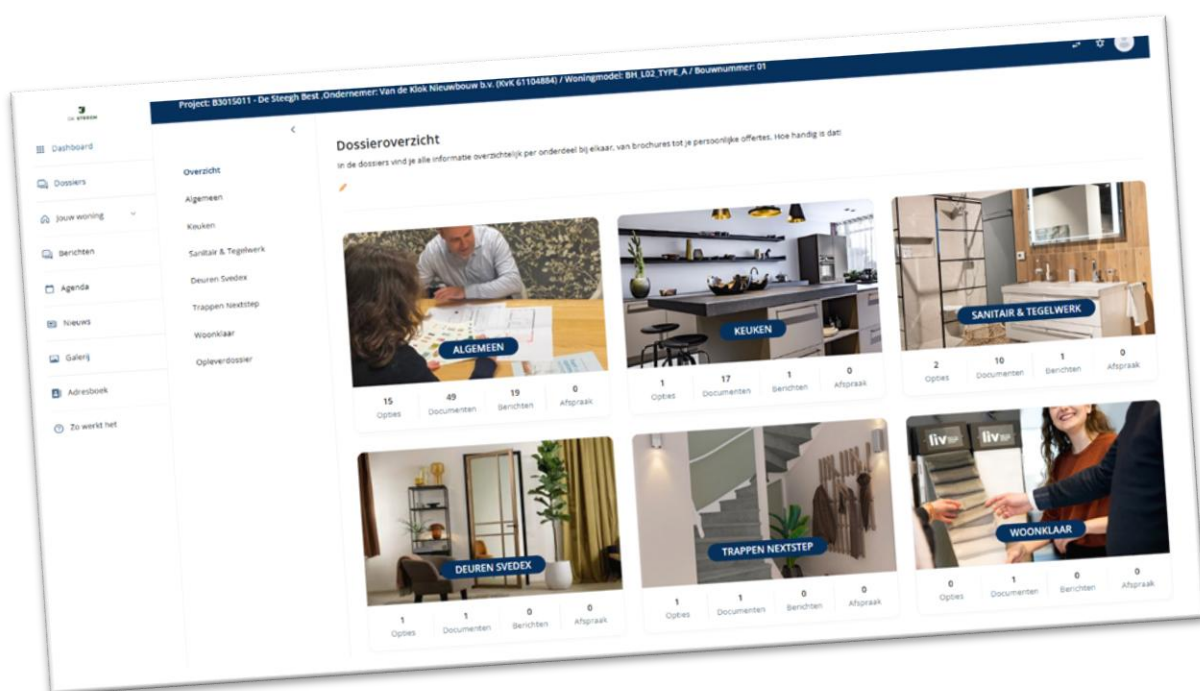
DE STEEGH

Project: B3015011 - De Steegh Best ,Ondernemer: Van de Klok Nieuwbouw b.v. (KvK 61104884) / Woningmodel: BH_L02_TYPE_A / Bouwnummer: 01

Dashboard
Dossiers
Jouw woning
Berichten
Agenda
Nieuws
Galerij
Adresboek
Zo werkt het

Overzicht
Algemeen
Keuken
Sanitair & Tegelwerk
Deuren Svedex
Trappen Nextstep
Woonklaar
Opleverdossier

Dossieroverzicht

In de dossiers vind je alle informatie overzichtelijk per onderdeel bij elkaar, van brochures tot je persoonlijke offertes. Hoe handig is dat!

ALGEMEEN
15 Opties
49 Documenten
19 Berichten
0 Afspraak

KEUKEN
1 Opties
17 Documenten
1 Berichten
0 Afspraak

SANITAIR & TEGELWERK
2 Opties
10 Documenten
1 Berichten
0 Afspraak

DEUREN SVEDEX
1 Opties
1 Documenten
0 Berichten
0 Afspraak

TRAPPEN NEXTSTEP
1 Opties
1 Documenten
0 Berichten
0 Afspraak

liv liv
WOONKLAAR
0 Opties
1 Documenten
0 Berichten
0 Afspraak